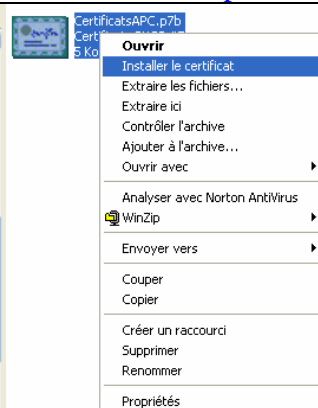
CertificatsAPC.p7b
Cert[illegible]
5 Ko

Ouvrir
Installer le certificat
Extraire les fichiers...
Extraire ici
Contrôler l'archive
Ajouter à l'archive...
Ouvrir avec

Analyser avec Norton AntiVirus
WinZip

Envoyer vers

Couper
Copier

Créer un raccourci
Supprimer
Renommer

Propriétés